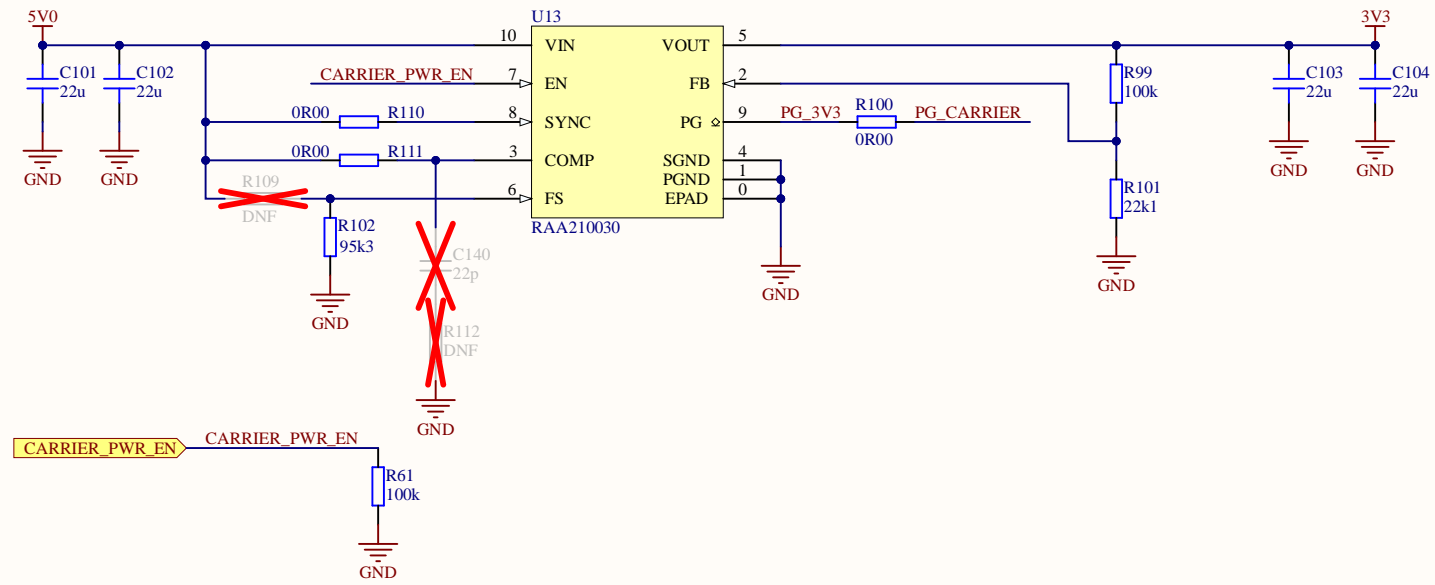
5V0
C101
22u
GND
C102
22u
GND
U13
10 VIN
7 EN
8 SYNC
3 COMP
6 FS
VOUT 5
FB 2
PG 9
SGND 4
PGND 1
EPAD 0
RAA210030
CARRIER_PWR_EN
0R00 R110
0R00 R111
R109
DNF
R102
95k3
GND
C140
22p
R112
DNF
GND
GND
PG_3V3
R100
0R00
PG_CARRIER
R99
100k
R101
22k1
GND
3V3
C103
22u
GND
C104
22u
GND
CARRIER_PWR_EN
CARRIER_PWR_EN
R61
100k
GND